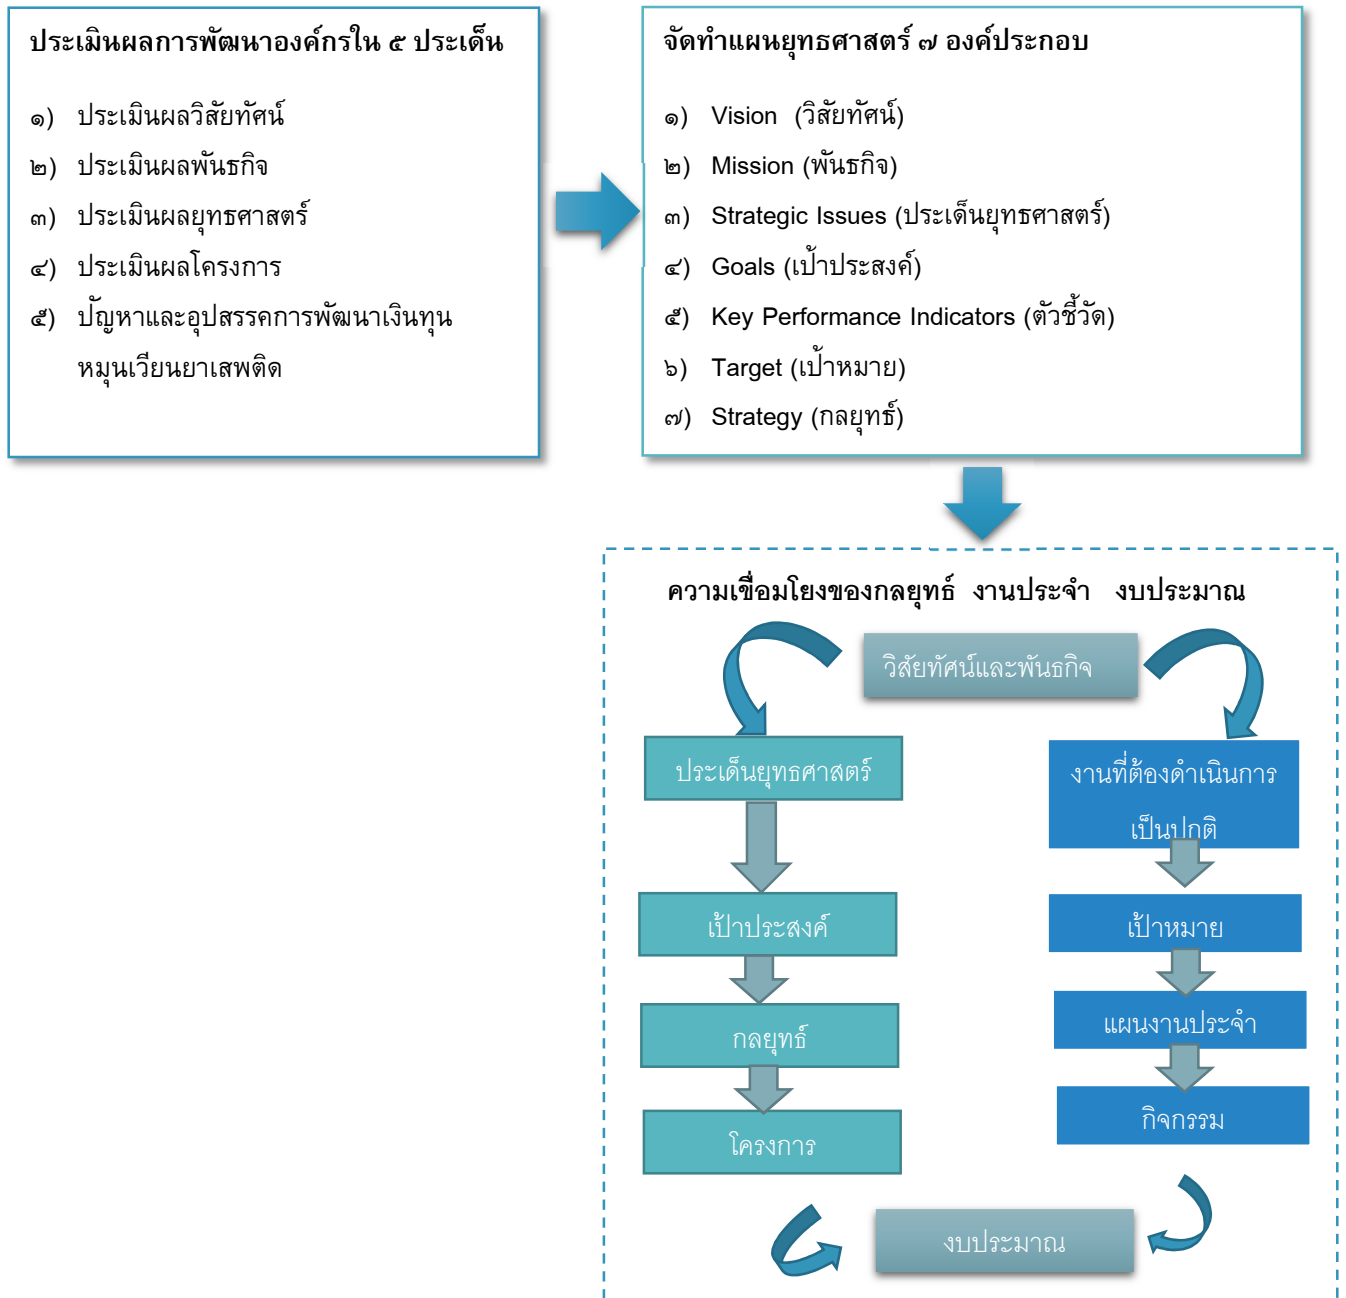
ประเมินผลการพัฒนาองค์กรใน ๕ ประเด็น

๑) ประเมินผลวิสัยทัศน์

๒) ประเมินผลพันธกิจ

๓) ประเมินผลยุทธศาสตร์

๔) ประเมินผลโครงการ

๕) ปัญหาและอุปสรรคการพัฒนาเงินทุนหมุนเวียนยาเสพติด

จัดทำแผนยุทธศาสตร์ ๗ องค์ประกอบ

๑) Vision (วิสัยทัศน์)

๒) Mission (พันธกิจ)

๓) Strategic Issues (ประเด็นยุทธศาสตร์)

๔) Goals (เป้าประสงค์)

๕) Key Performance Indicators (ตัวชี้วัด)

๖) Target (เป้าหมาย)

๗) Strategy (กลยุทธ์)

ความเชื่อมโยงของกลยุทธ์ งานประจำ งบประมาณ

วิสัยทัศน์และพันธกิจ

ประเด็นยุทธศาสตร์

เป้าประสงค์

กลยุทธ์

โครงการ

งานที่ต้องดำเนินการเป็นปกติ

เป้าหมาย

แผนงานประจำ

กิจกรรม

งบประมาณ